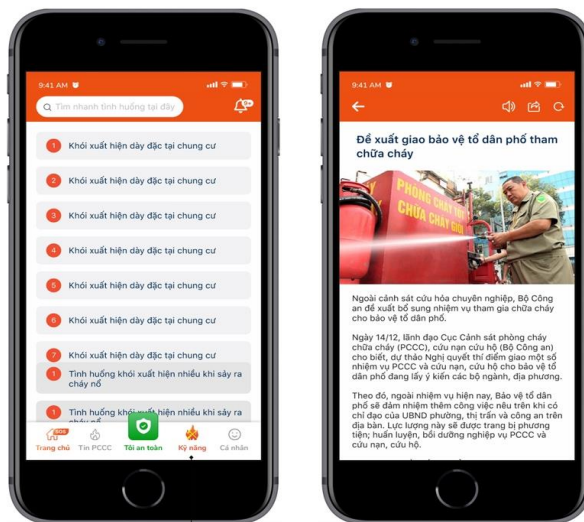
9:41 AM

Tìm nhanh tình huống tại đây

1 Khói xuất hiện dày đặc tại chung cư

2 Khói xuất hiện dày đặc tại chung cư

3 Khói xuất hiện dày đặc tại chung cư

4 Khói xuất hiện dày đặc tại chung cư

5 Khói xuất hiện dày đặc tại chung cư

6 Khói xuất hiện dày đặc tại chung cư

7 Khói xuất hiện dày đặc tại chung cư

1 Tình huống khói xuất hiện nhiều khi sảy ra cháy nổ

1 Tình huống khói xuất hiện nhiều khi sảy ra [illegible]

SOS
Trang chủ Tin PCCC Tôi an toàn Kỹ năng Cá nhân

9:41 AM

Đề xuất giao bảo vệ tổ dân phố tham chữa cháy

PHÒNG CHÁY CHỮA CHÁY

Ngoài cảnh sát cứu hỏa chuyên nghiệp, Bộ Công an đề xuất bổ sung nhiệm vụ tham gia chữa cháy cho bảo vệ tổ dân phố.

Ngày 14/12, đại diện Cục Cảnh sát phòng cháy chữa cháy (PCCC), cứu nạn cứu hộ (Bộ Công an) cho biết, dự thảo Nghị quyết thí điểm giao một số nhiệm vụ PCCC và cứu nạn, cứu hộ cho bảo vệ tổ dân phố đang lấy ý kiến các bộ ngành, địa phương.

Theo đó, ngoài nhiệm vụ hiện nay, Bảo vệ tổ dân phố sẽ đảm nhậm thêm công việc nêu trên khi có chỉ đạo của UBND phường, thị trấn và công an trên địa bàn. Lực lượng này sẽ được trang bị phương tiện; huấn luyện, bồi dưỡng nghiệp vụ PCCC và cứu nạn, cứu hộ.